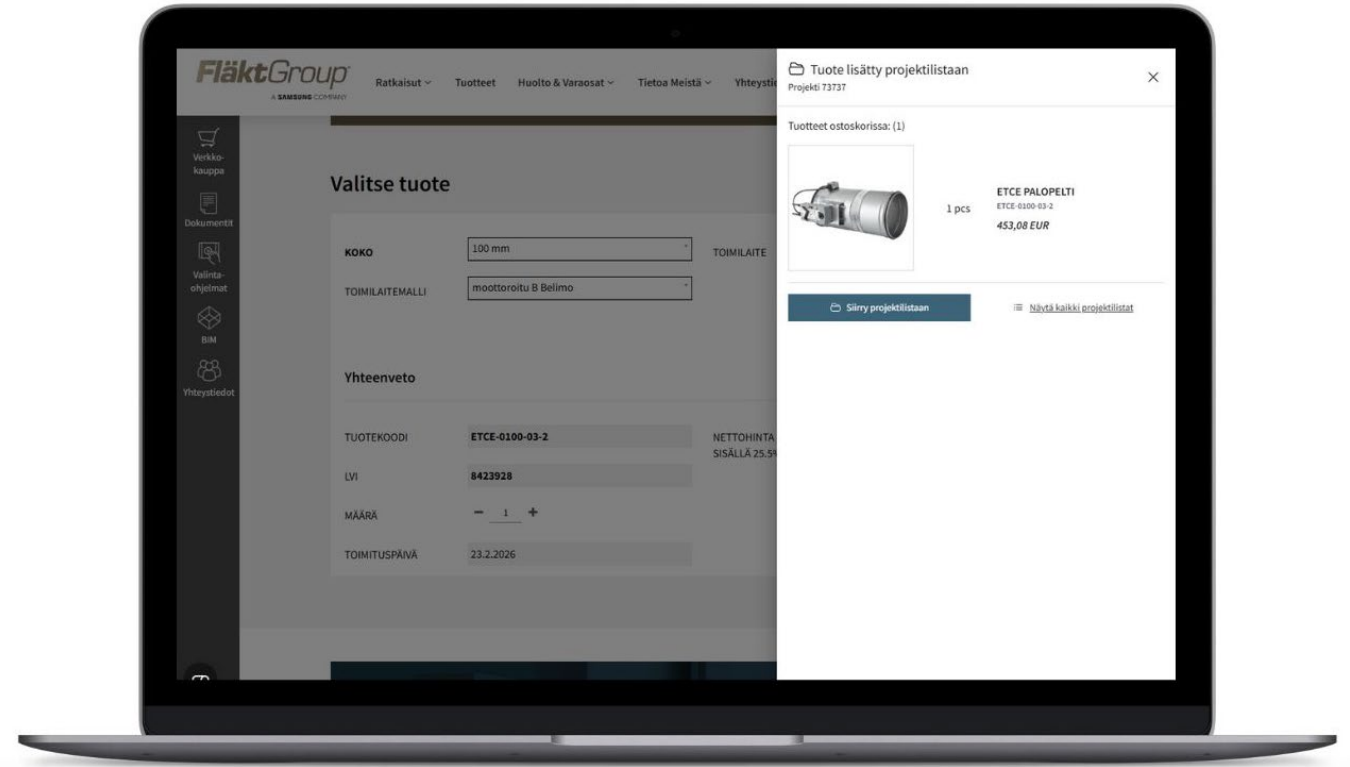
FläktGroup
A SAMSUNG COMPANY

Ratkaisut Tuotteet Huolto & Varaosat Tietoa Meistä Yhteysti

Verkkokauppa
Dokumentit
Valintaohjelmat
BIM
Yhteystiedot

Valitse tuote

KOKO 100 mm
TOIMILAITE
TOIMILAITEMALLI moottoroitu B Belimo

Yhteenveto

TUOTEKOODI ETCE-0100-03-2
NETTOHINTA
SISÄLLÄ 25.5
LVI 8423928
MÄÄRÄ − 1 +
TOIMITUSPÄIVÄ 23.2.2026

Tuote lisätty projektilistaan
Projekti 73737

Tuotteet ostoskorissa: (1)

1 pcs
ETCE PALOPELTI
ETCE-0100-03-2
453,08 EUR

Siirry projektilistaan
Näytä kaikki projektilistat